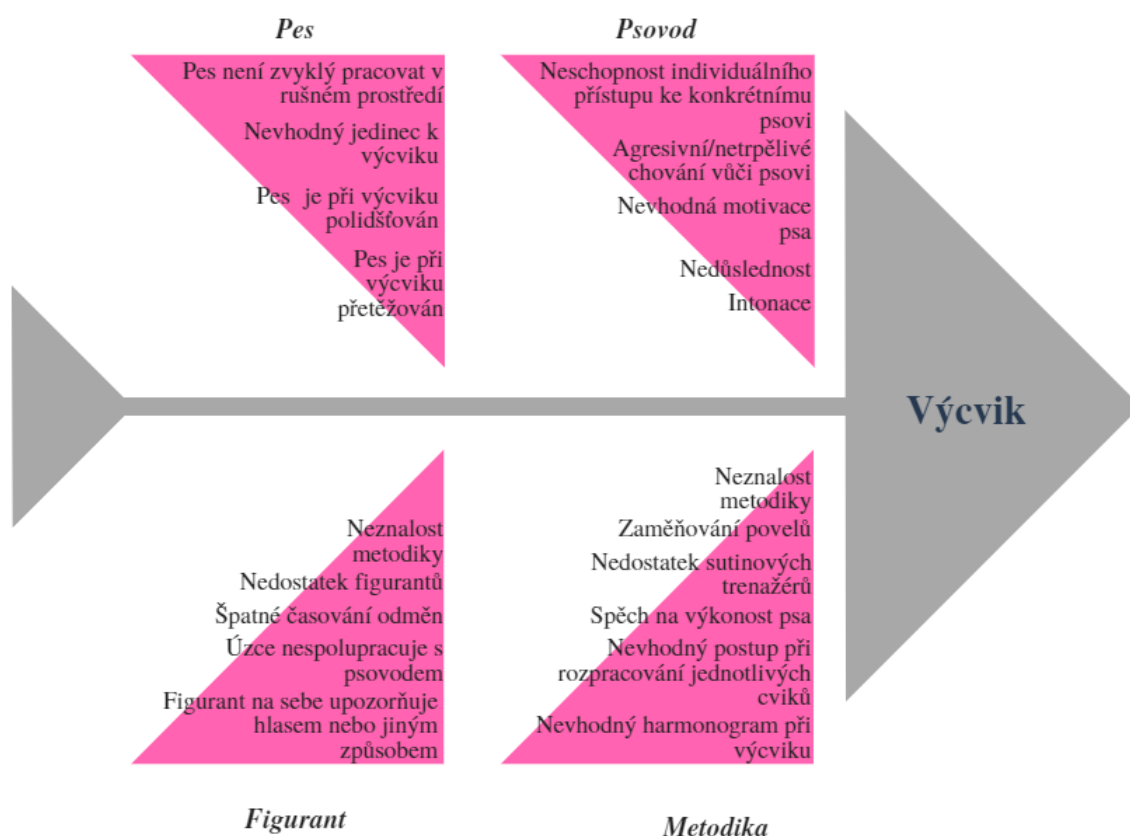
Pes

Pes není zvyklý pracovat v rušném prostředí

Nevhodný jedinec k výcviku

Pes je při výcviku polidšťován

Pes je při výcviku přetěžován

Psovod

Neschopnost individuálního přístupu ke konkrétnímu psovi

Agresivní/netrpělivé chování vůči psovi

Nevhodná motivace psa

Nedůslednost

Intonace

Výcvik

Neznalost metodiky

Nedostatek figurantů

Špatné časování odměn

Úzce nespolupracuje s psovodem

Figurant na sebe upozorňuje hlasem nebo jiným způsobem

Neznalost metodiky

Zaměňování povelů

Nedostatek sutinových trenažérů

Spěch na výkonost psa

Nevhodný postup při rozpracování jednotlivých cviků

Nevhodný harmonogram při výcviku

Figurant

Metodika